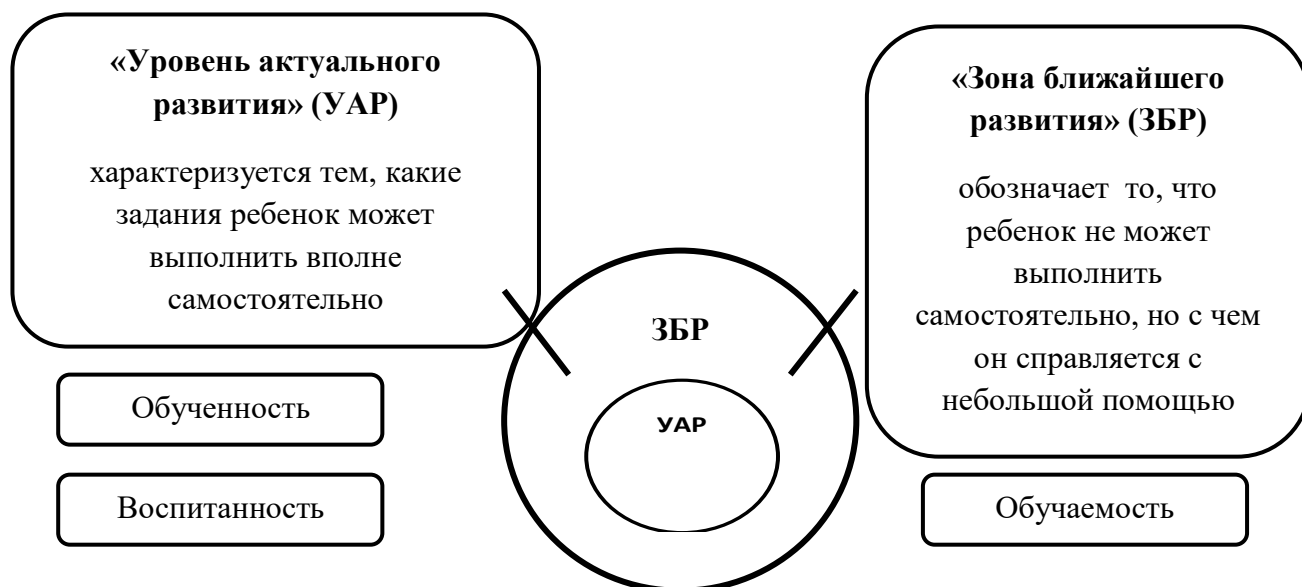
**«Уровень актуального развития» (УАР)**

характеризуется тем, какие задания ребенок может выполнить вполне самостоятельно

Обученность

Воспитанность

ЗБР

УАР

**«Зона ближайшего развития» (ЗБР)**

обозначает то, что ребенок не может выполнить самостоятельно, но с чем он справляется с небольшой помощью

Обучаемость